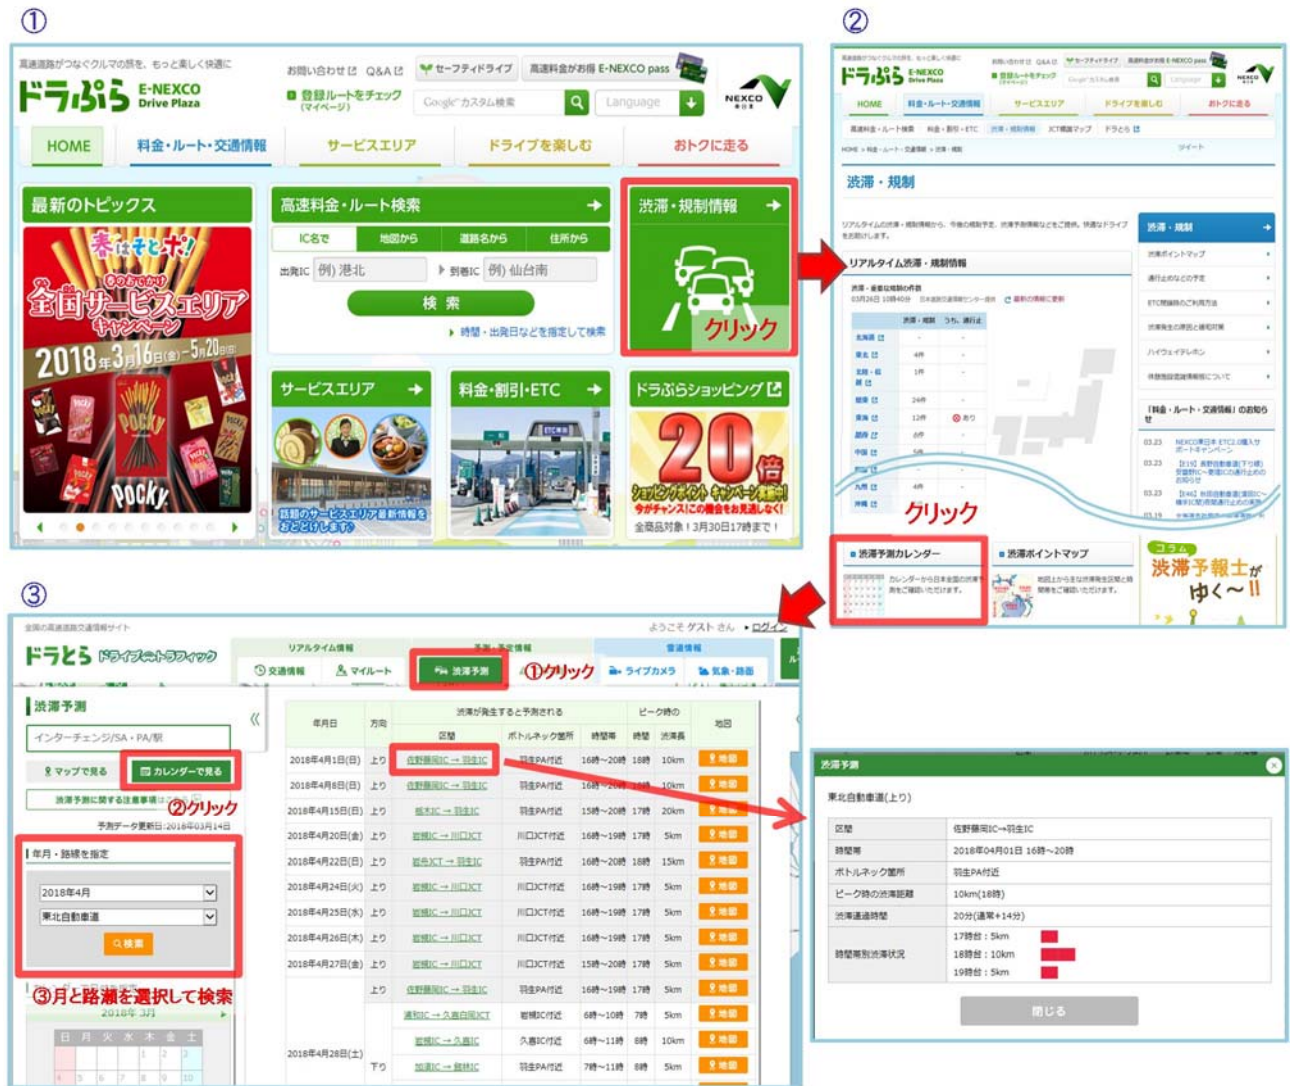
①

高速道路がつなぐクルマの旅を、もっと楽しく快適に

ドラぷら E-NEXCO Drive Plaza

お問い合わせ Q&A

セーフティドライブ

高速料金がお得 E-NEXCO pass

登録ルートをチェック（マイページ）

Google カスタム検索

Language

NEXCO

HOME

料金・ルート・交通情報

サービスエリア

ドライブを楽しむ

おトクに走る

最新のトピックス

春はそとナ!

全国サービスエリアキャンペーン

2018年3月16日(金)～5月20日(日)

高速料金・ルート検索

IC名で

地図から

道路名から

住所から

出発IC 例）港北

到着IC 例）仙台南

検索

時間・出発日などを指定して検索

渋滞・規制情報

クリック

サービスエリア

話題のサービスエリア最新情報をおとどけします

料金・割引・ETC

ドラぷらショッピング

20倍

ショッピングポイントキャンペーン実施中!

今がチャンス!この機会をお見逃しなく!

全商品対象！3月30日17時まで！

②

HOME

料金・ルート・交通情報

サービスエリア

ドライブを楽しむ

おトクに走る

渋滞・規制

リアルタイム渋滞・規制情報

渋滞・規制

クリック

渋滞予測カレンダー

渋滞ポイントマップ

コラム

渋滞予報士がゆく～!!

③

全国の高速道路交通情報サイト

ようこそ ゲスト さん ログイン

ドラとら ドライブトラフィック

リアルタイム情報

交通情報

マイルート

渋滞予測

①クリック

ライブカメラ

気象・路面

渋滞予測

インターチェンジ/SA・PA/駅

マップで見る

カレンダーで見る

②クリック

予測データ更新日:2018年03月14日

年月・路線を指定

2018年4月

東北自動車道

検索

③月と路線を選択して検索

2018年 3月

| 日 | 月 | 火 | 水 | 木 | 金 | 土 |
|---|---|---|---|---|---|---|
| | | | | 1 | 2 | 3 |
| 4 | 5 | 6 | 7 | 8 | 9 | 10 |

| 年月日 | 方向 | 区間 | ボトルネック箇所 | 時間帯 | 時間 | 渋滞長 | 地図 |
|---|---|---|---|---|---|---|---|
| 2018年4月1日(日) | 上り | 佐野藤岡IC→羽生IC | 羽生PA付近 | 16時～20時 | 18時 | 10km | 地図 |
| 2018年4月8日(日) | 上り | 佐野藤岡IC→羽生IC | 羽生PA付近 | 16時～20時 | 18時 | 10km | 地図 |
| 2018年4月15日(日) | 上り | 栃木IC→羽生IC | 羽生PA付近 | 15時～20時 | 17時 | 20km | 地図 |
| 2018年4月20日(金) | 上り | 岩槻IC→川口JCT | 川口JCT付近 | 16時～19時 | 17時 | 5km | 地図 |
| 2018年4月22日(日) | 上り | 岩舟JCT→羽生IC | 羽生PA付近 | 16時～20時 | 18時 | 15km | 地図 |
| 2018年4月24日(火) | 上り | 岩槻IC→川口JCT | 川口JCT付近 | 16時～19時 | 17時 | 5km | 地図 |
| 2018年4月25日(水) | 上り | 岩槻IC→川口JCT | 川口JCT付近 | 16時～19時 | 17時 | 5km | 地図 |
| 2018年4月26日(木) | 上り | 岩槻IC→川口JCT | 川口JCT付近 | 16時～19時 | 17時 | 5km | 地図 |
| 2018年4月27日(金) | 上り | 岩槻IC→川口JCT | 川口JCT付近 | 15時～20時 | 17時 | 5km | 地図 |
| 2018年4月28日(土) | 上り | 佐野藤岡IC→羽生IC | 羽生PA付近 | 16時～20時 | 17時 | 5km | 地図 |
| | | 浦和IC→久喜白岡JCT | 岩槻IC付近 | 6時～10時 | 7時 | 5km | 地図 |
| | | 岩槻IC→久喜IC | 久喜IC付近 | 6時～11時 | 8時 | 10km | 地図 |
| | 下り | 加須IC→羽生IC | 羽生PA付近 | 7時～11時 | 8時 | 5km | 地図 |

渋滞予測

東北自動車道(上り)

| | |
|---|---|
| 区間 | 佐野藤岡IC→羽生IC |
| 時間帯 | 2018年04月01日 16時～20時 |
| ボトルネック箇所 | 羽生PA付近 |
| ピーク時の渋滞距離 | 10km(18時) |
| 渋滞通過時間 | 20分(通常+14分) |
| 時間帯別渋滞状況 | 17時台：5km<br>18時台：10km<br>19時台：5km |

閉じる